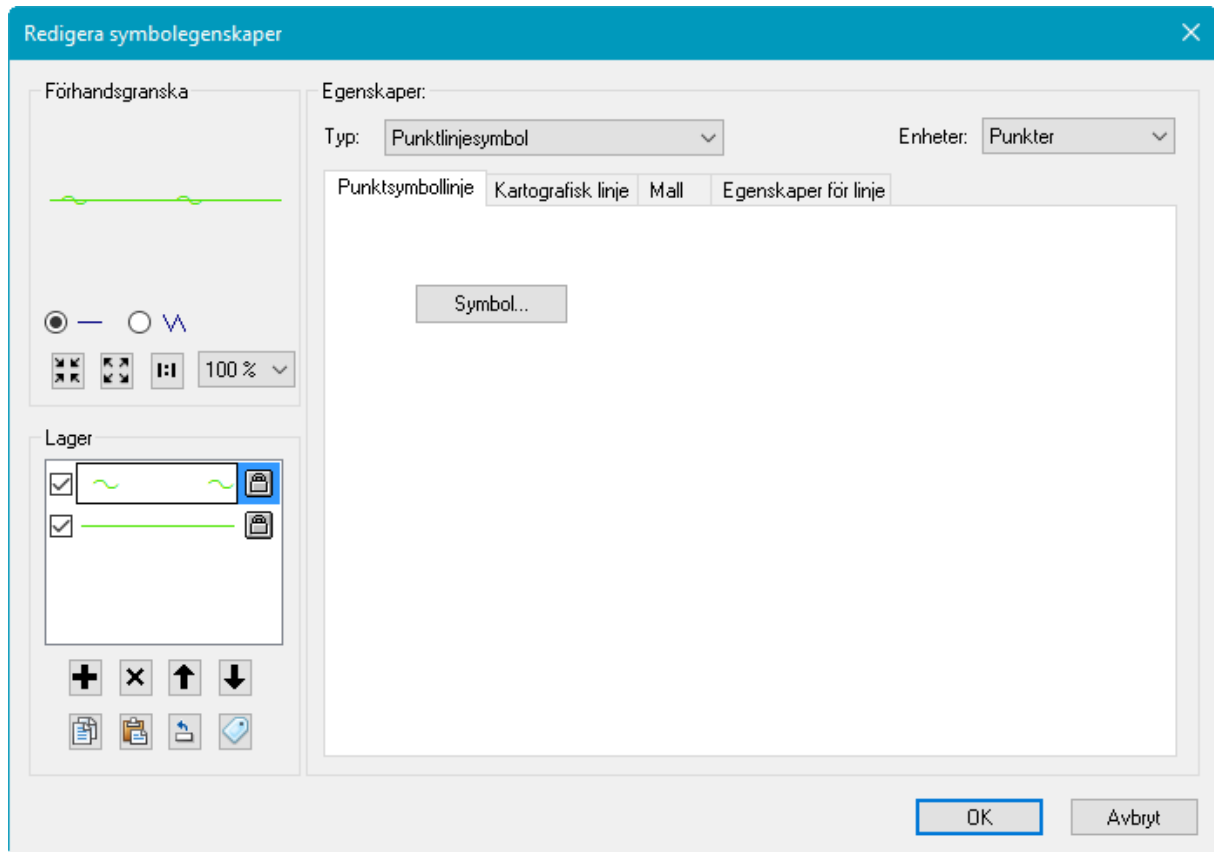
Redigera symbolegenskaper

Förhandsgranska

1:1 100 %

Lager

Egenskaper:

Typ: Punktlinjesymbol

Enheter: Punkter

Punktsymbollinje | Kartografisk linje | Mall | Egenskaper för linje

Symbol...

OK

Avbryt